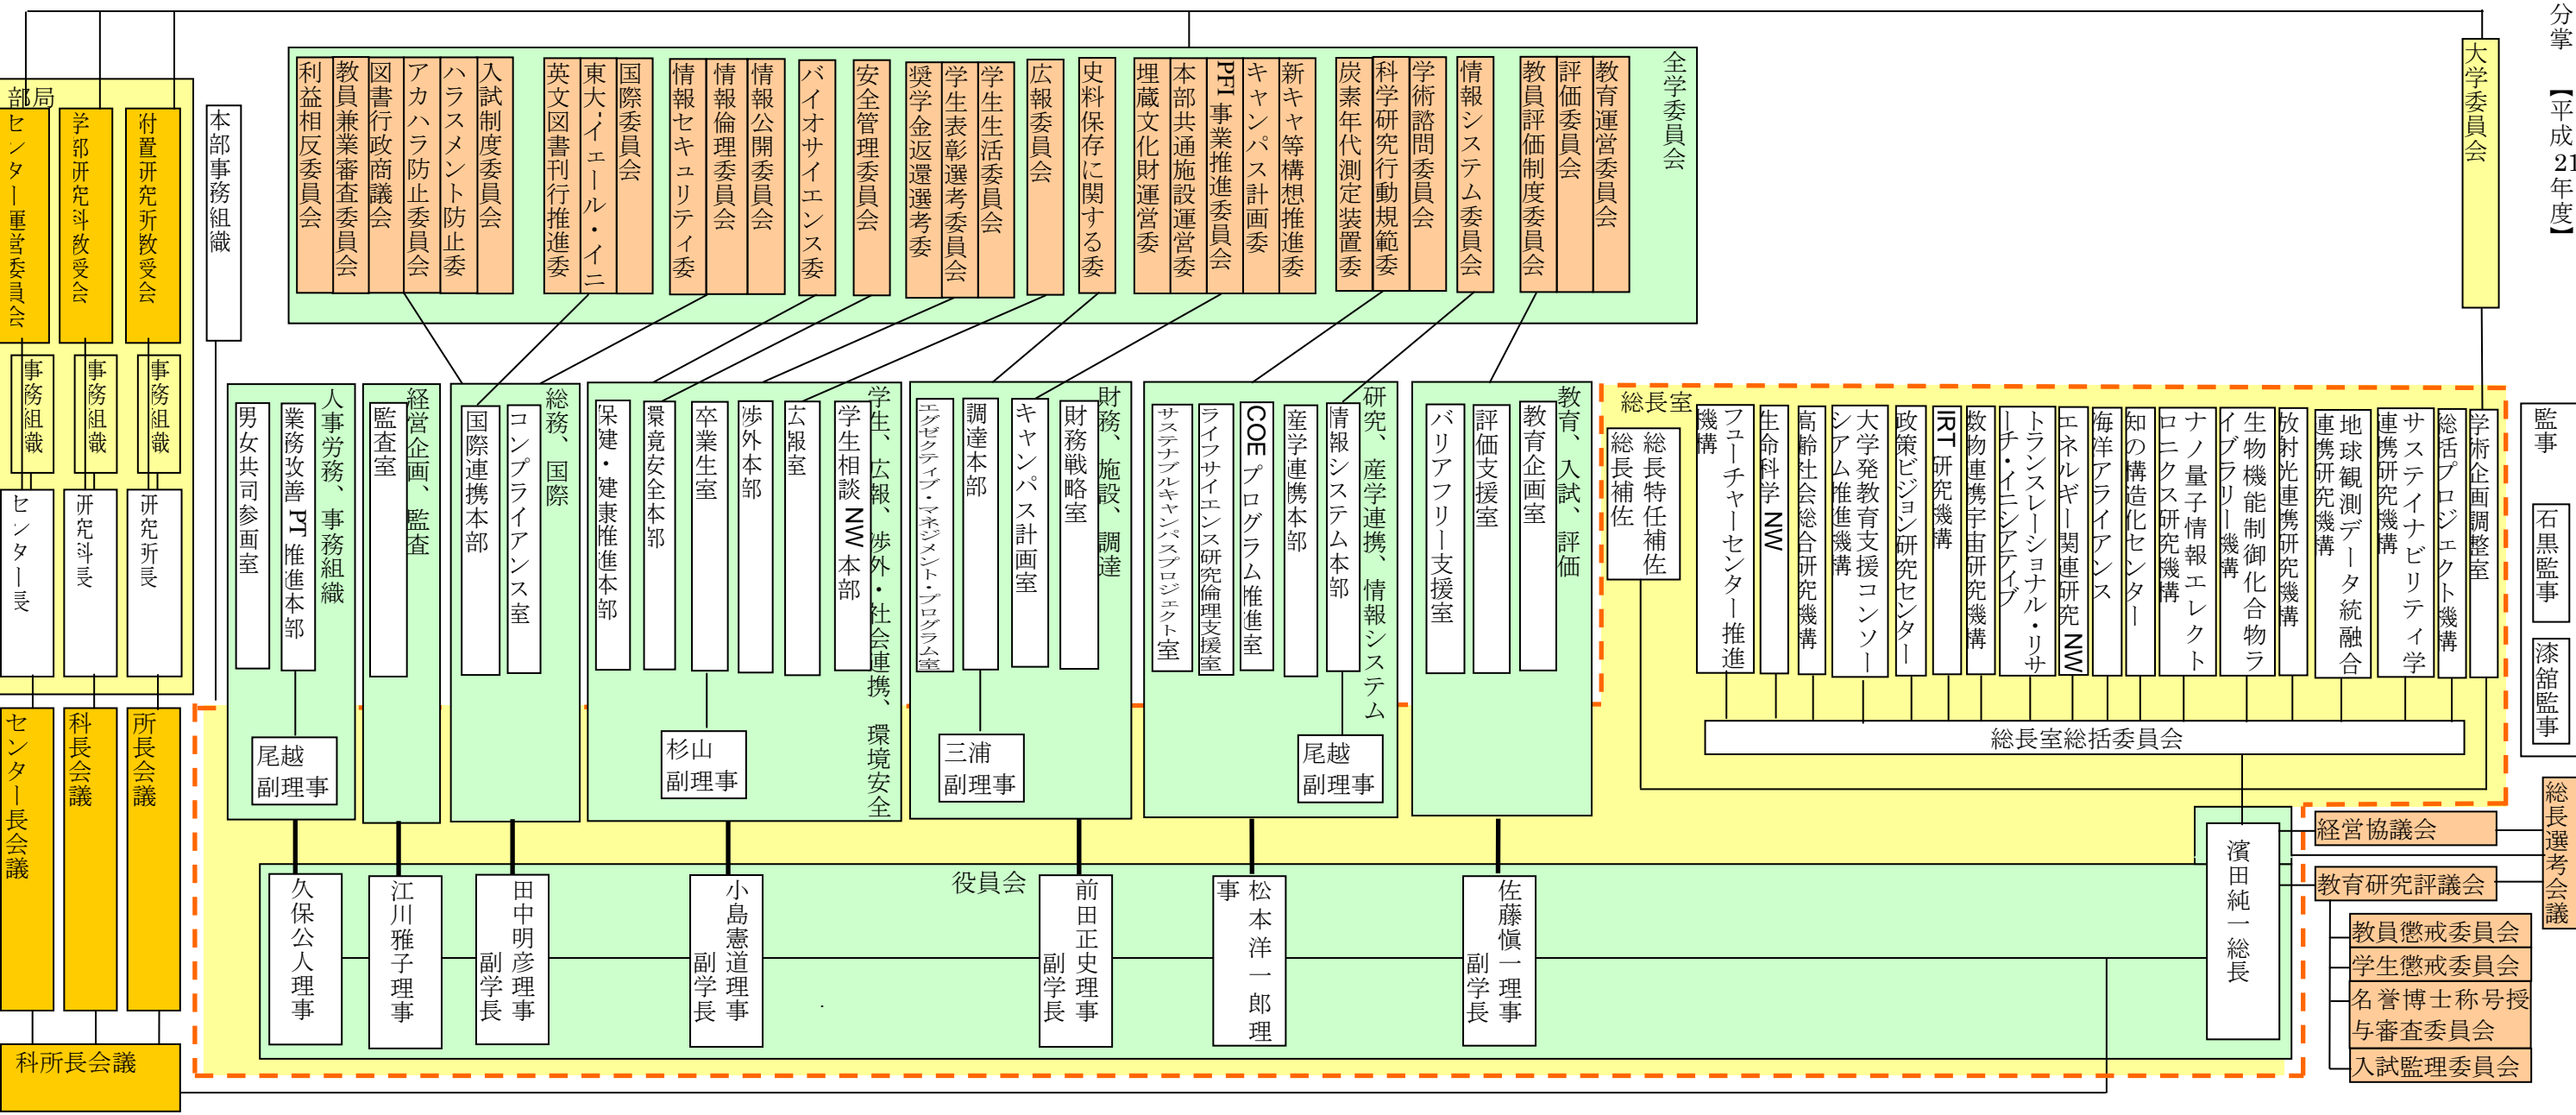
分掌【平成21年度】

大学委員会

全学委員会

教育運営委員会
評価委員会
教員評価制度委員会
情報システム委員会
学術諮問委員会
科学研究行動規範委
炭素年代測定装置委
新キャ等構想推進委
キャンパス計画委
PFI事業推進委員会
本部共通施設運営委
埋蔵文化財運営委
史料保存に関する委
広報委員会
学生生活委員会
学生表彰選考委員会
奨学金返還選考委
安全管理委員会
バイオサイエンス委
情報公開委員会
情報倫理委員会
情報セキュリティ委
国際委員会
東大・イェール・イニ
英文図書刊行推進委
入試制度委員会
ハラスメント防止委
アカハラ防止委員会
図書行政商議会
教員兼業審査委員会
利益相反委員会

部局
センター運営委員会
学部研究科教授会
附置研究所教授会
事務組織
事務組織
事務組織
センター長
研究科長
研究所長
本部事務組織

人事労務、事務組織
男女共同参画室
業務改善PT推進本部
尾越 副理事

経営企画、監査
監査室

総務、国際
国際連携本部
コンプライアンス室

学生、広報、渉外・社会連携、環境安全
保健・健康推進本部
環境安全本部
卒業生室
渉外本部
広報室
学生相談NW本部
杉山 副理事

財務、施設、調達
エグゼクティブ・マネジメント・プログラム室
調達本部
キャンパス計画室
財務戦略室
三浦 副理事

研究、産学連携、情報システム
サステナブルキャンパスプロジェクト室
ライフサイエンス研究倫理支援室
COEプログラム推進室
産学連携本部
情報システム本部
尾越 副理事

教育、入試、評価
バリアフリー支援室
評価支援室
教育企画室

総長室
総長補佐
総長特任補佐
フューチャーセンター推進機構
生命科学NW
高齢社会総合研究機構
大学発教育支援コンソーシアム推進機構
政策ビジョン研究センター
IRT研究機構
数物連携宇宙研究機構
トランスレーショナル・リサーチ・イニシアティブ
エネルギー関連研究NW
海洋アライアンス
知の構造化センター
ナノ量子情報エレクトロニクス研究機構
生物機能制御化合物ライブラリー機構
放射光連携研究機構
地球観測データ統融合連携研究機構
サステイナビリティ学連携研究機構
総括プロジェクト機構
学術企画調整室
総長室総括委員会

監事
石黒監事
漆舘監事

役員会
久保公人 理事
江川雅子 理事
田中明彦 理事 副学長
小島憲道 理事 副学長
前田正史 理事 副学長
松本洋一郎 理事
佐藤愼一 理事 副学長
濱田純一 総長

センター長会議
研究科長会議
研究所長会議
研究科所長会議

経営協議会
教育研究評議会
教員懲戒委員会
学生懲戒委員会
名誉博士称号授与審査委員会
入試監理委員会
総長選考会議